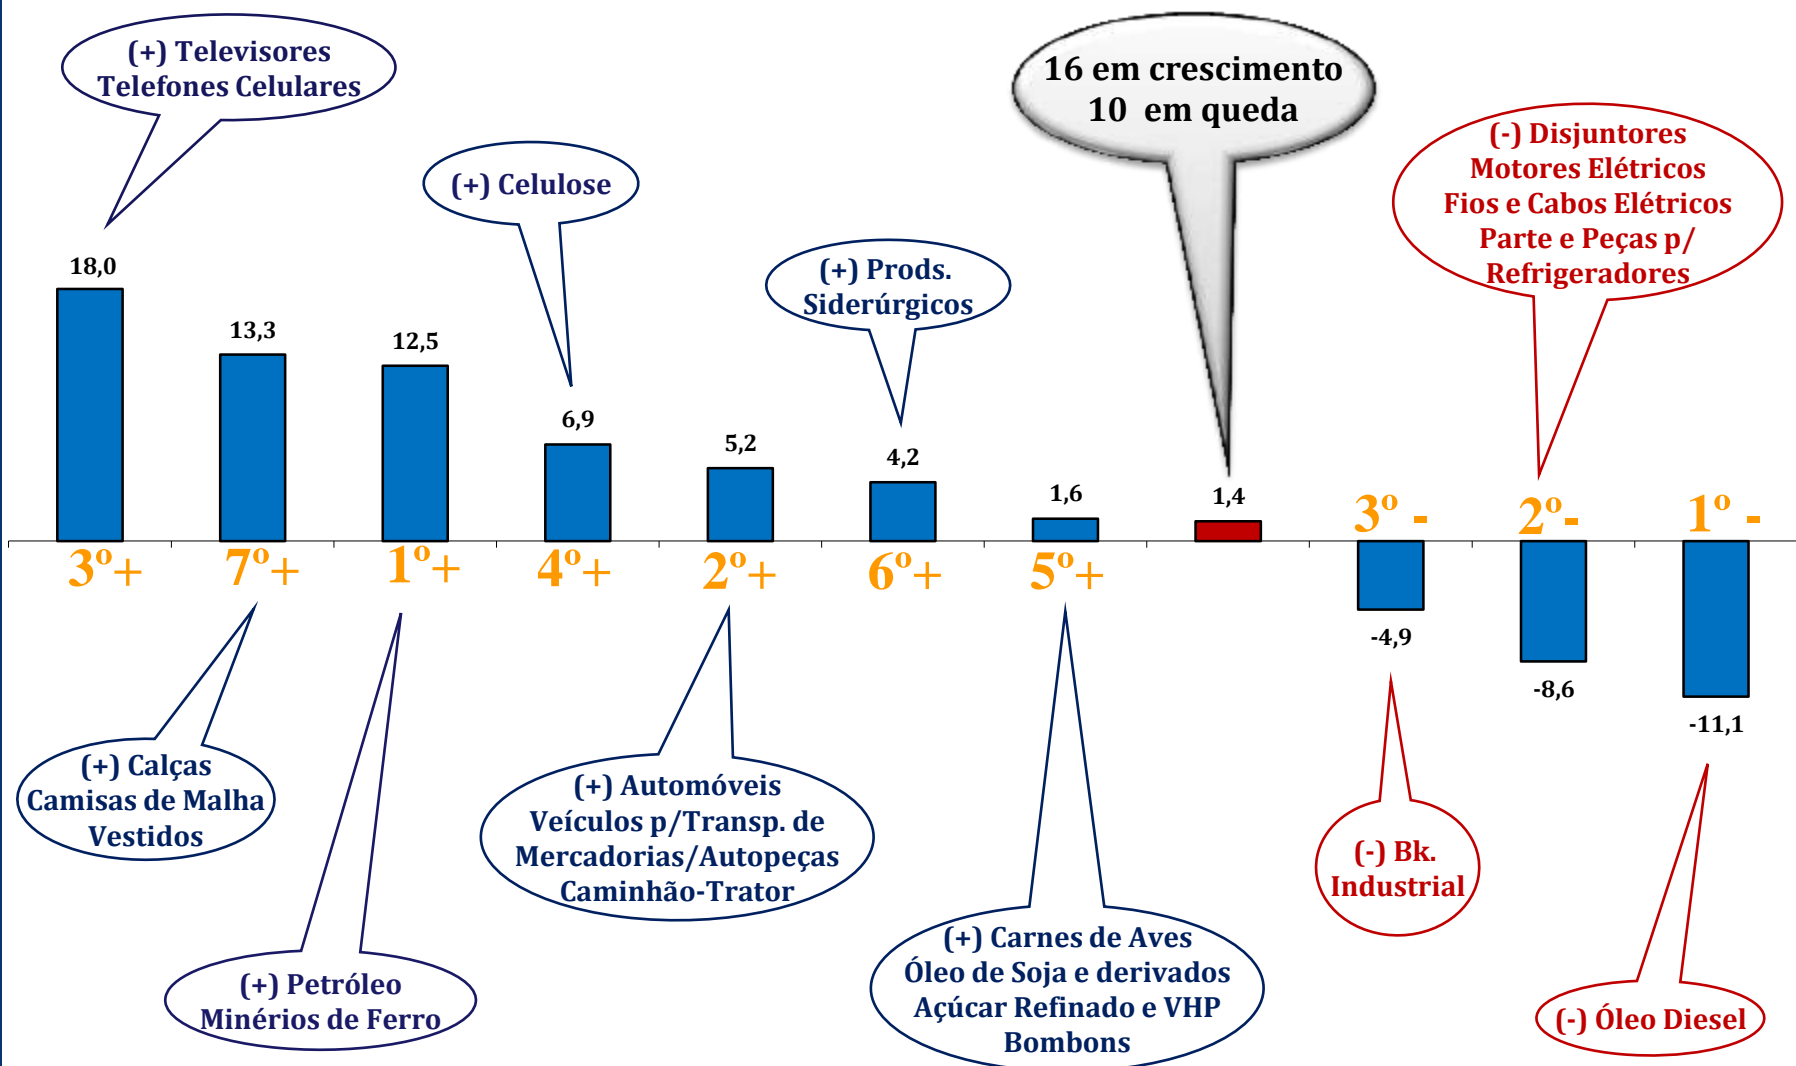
(+) Televisores
Telefones Celulares

(+) Celulose

16 em crescimento
10 em queda

(-) Disjuntores
Motores Elétricos
Fios e Cabos Elétricos
Parte e Peças p/
Refrigeradores

(+) Prods.
Siderúrgicos

18,0

13,3

12,5

6,9

5,2

4,2

1,6

1,4

3º -

2º-

1º -

3º+

7º+

1º+

4º+

2º+

6º+

5º+

-4,9

-8,6

-11,1

(+) Calças
Camisas de Malha
Vestidos

(+) Automóveis
Veículos p/Transp. de
Mercadorias/Autopeças
Caminhão-Trator

(-) Bk.
Industrial

(+) Petróleo
Minérios de Ferro

(+) Carnes de Aves
Óleo de Soja e derivados
Açúcar Refinado e VHP
Bombons

(-) Óleo Diesel